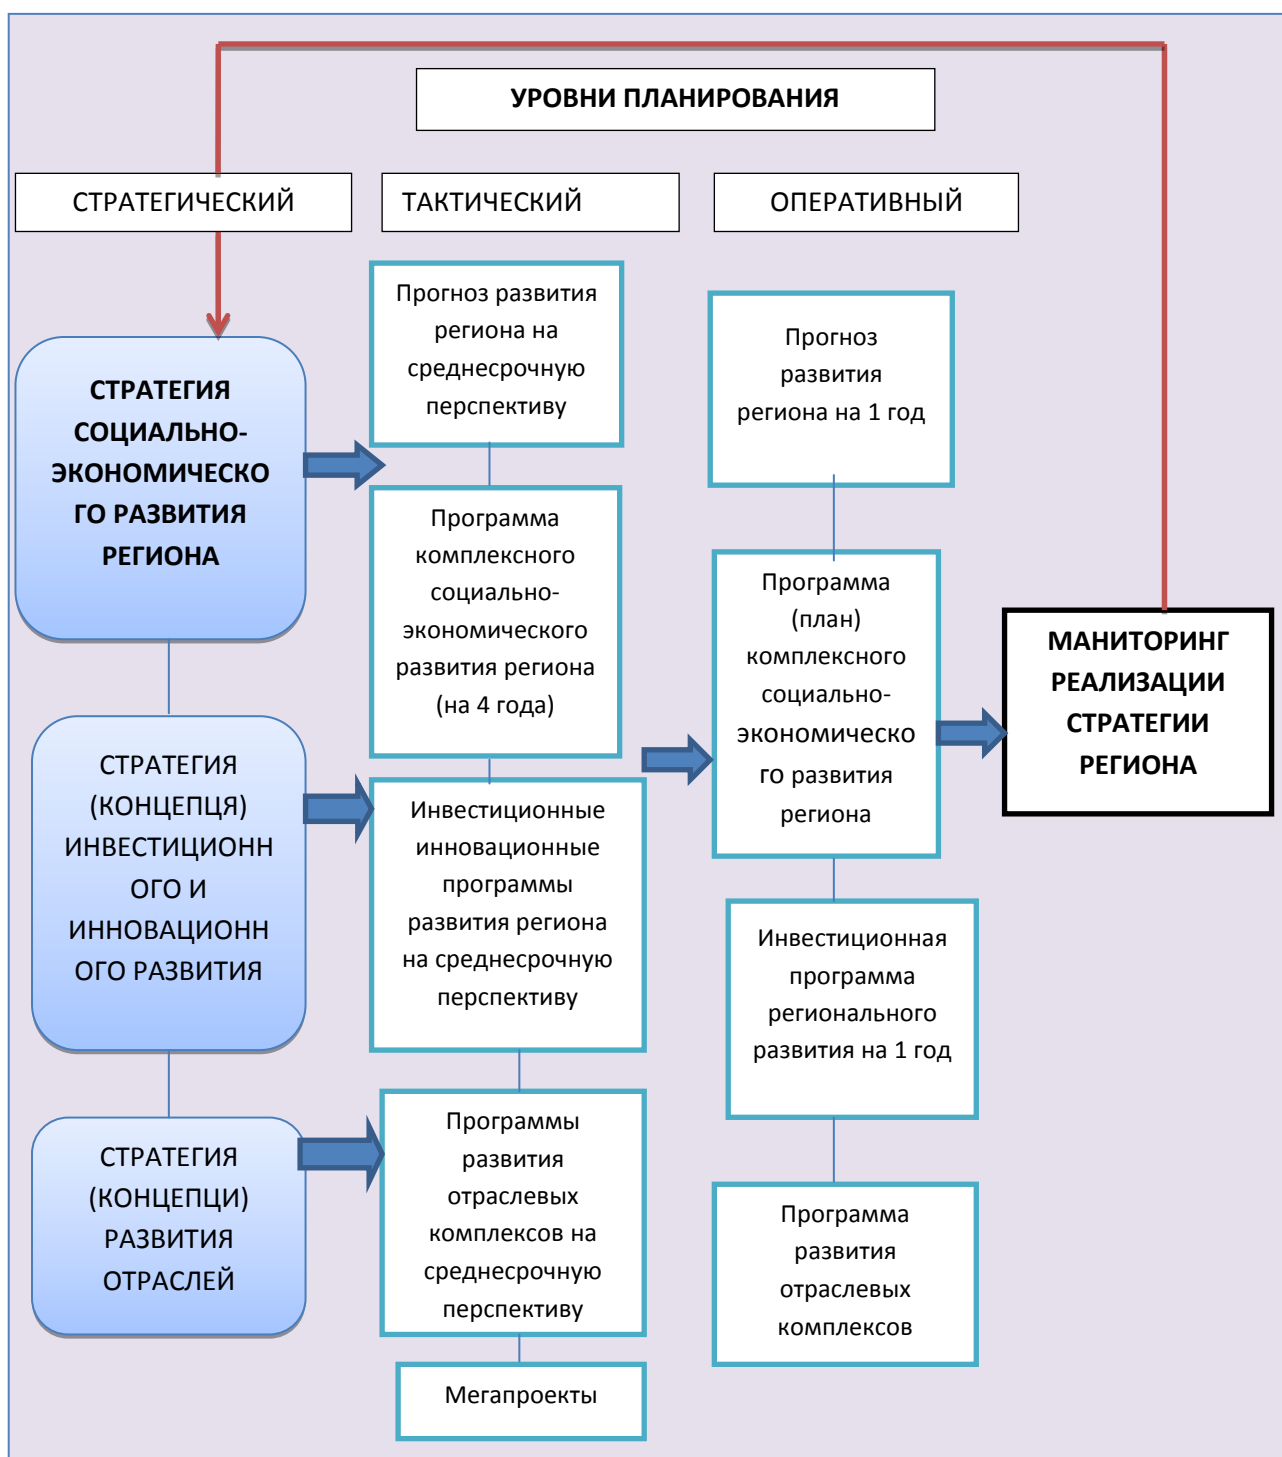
УРОВНИ ПЛАНИРОВАНИЯ

СТРАТЕГИЧЕСКИЙ

ТАКТИЧЕСКИЙ

ОПЕРАТИВНЫЙ

СТРАТЕГИЯ СОЦИАЛЬНО-ЭКОНОМИЧЕСКОГО РАЗВИТИЯ РЕГИОНА

СТРАТЕГИЯ (КОНЦЕПЦЯ) ИНВЕСТИЦИОННОГО И ИННОВАЦИОННОГО РАЗВИТИЯ

СТРАТЕГИЯ (КОНЦЕПЦИ) РАЗВИТИЯ ОТРАСЛЕЙ

Прогноз развития региона на среднесрочную перспективу

Программа комплексного социально-экономического развития региона (на 4 года)

Инвестиционные инновационные программы развития региона на среднесрочную перспективу

Программы развития отраслевых комплексов на среднесрочную перспективу

Мегапроекты

Прогноз развития региона на 1 год

Программа (план) комплексного социально-экономического развития региона

Инвестиционная программа регионального развития на 1 год

Программа развития отраслевых комплексов

МАНИТОРИНГ РЕАЛИЗАЦИИ СТРАТЕГИИ РЕГИОНА